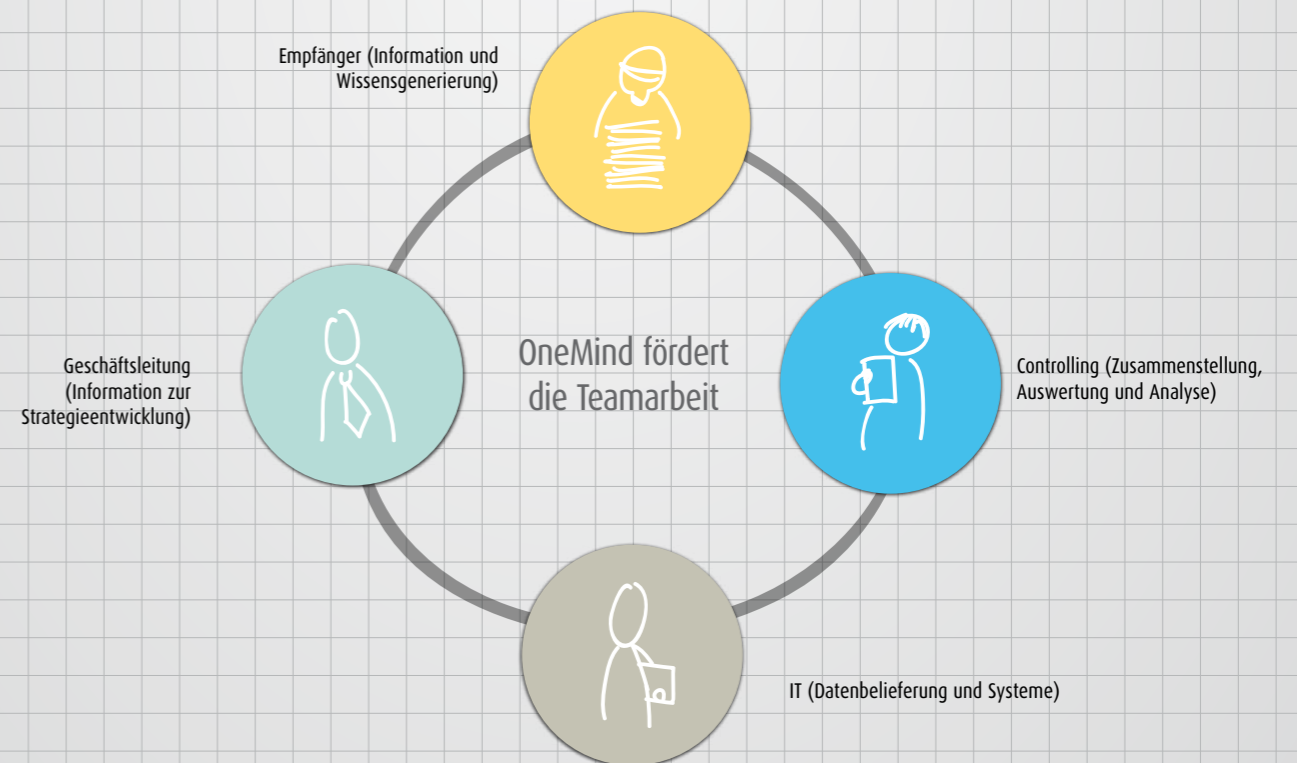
Empfänger (Information und Wissensgenerierung)

Geschäftsleitung (Information zur Strategieentwicklung)

OneMind fördert die Teamarbeit

Controlling (Zusammenstellung, Auswertung und Analyse)

IT (Datenbelieferung und Systeme)